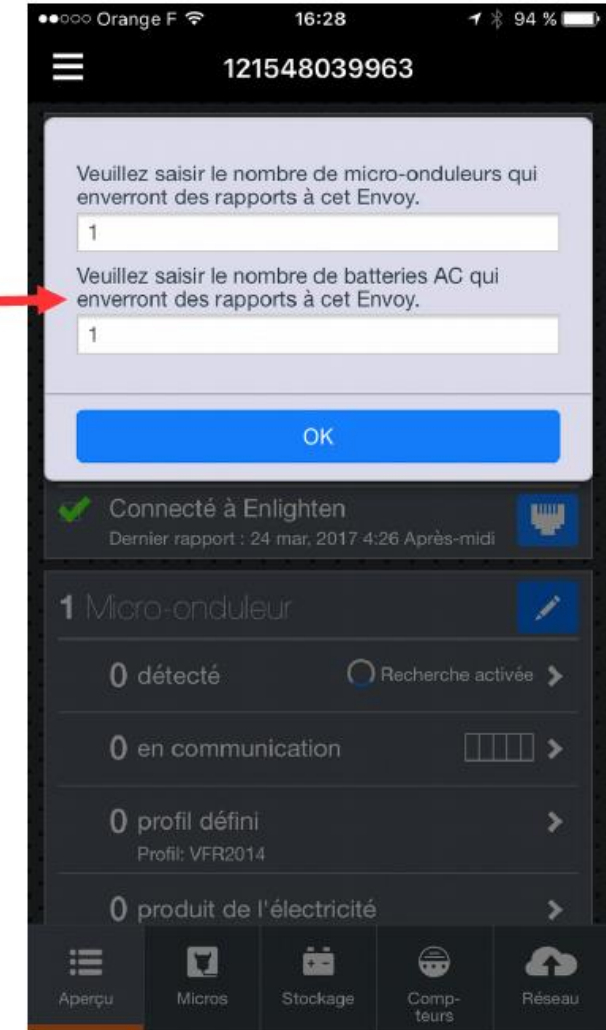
●●○○○ Orange F 16:28 94 %

121548039963

Veuillez saisir le nombre de micro-onduleurs qui enverront des rapports à cet Envoy.

1

Veuillez saisir le nombre de batteries AC qui enverront des rapports à cet Envoy.

1

OK

Connecté à Enlighten
Dernier rapport : 24 mar, 2017 4:26 Après-midi

1 Micro-onduleur

0 détecté
Recherche activée

0 en communication

0 profil défini
Profil: VFR2014

0 produit de l'électricité

Aperçu
Micros
Stockage
Compteurs
Réseau